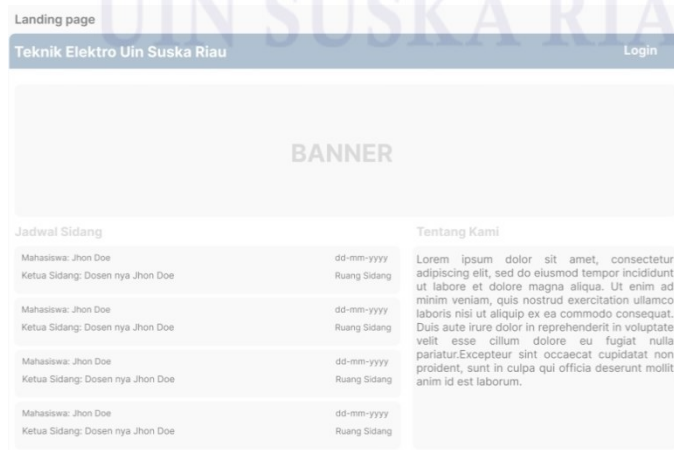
UIN SUSKA RIA

Landing page

Teknik Elektro Uin Suska Riau

Login

BANNER

Jadwal Sidang

Mahasiswa: Jhon Doe
dd-mm-yyyy
Ketua Sidang: Dosen nya Jhon Doe
Ruang Sidang

Mahasiswa: Jhon Doe
dd-mm-yyyy
Ketua Sidang: Dosen nya Jhon Doe
Ruang Sidang

Mahasiswa: Jhon Doe
dd-mm-yyyy
Ketua Sidang: Dosen nya Jhon Doe
Ruang Sidang

Mahasiswa: Jhon Doe
dd-mm-yyyy
Ketua Sidang: Dosen nya Jhon Doe
Ruang Sidang

Tentang Kami

Lorem ipsum dolor sit amet, consectetur adipiscing elit, sed do eiusmod tempor incididunt ut labore et dolore magna aliqua. Ut enim ad minim veniam, quis nostrud exercitation ullamco laboris nisi ut aliquip ex ea commodo consequat. Duis aute irure dolor in reprehenderit in voluptate velit esse cillum dolore eu fugiat nulla pariatur.Excepteur sint occaecat cupidatat non proident, sunt in culpa qui officia deserunt mollit anim id est laborum.